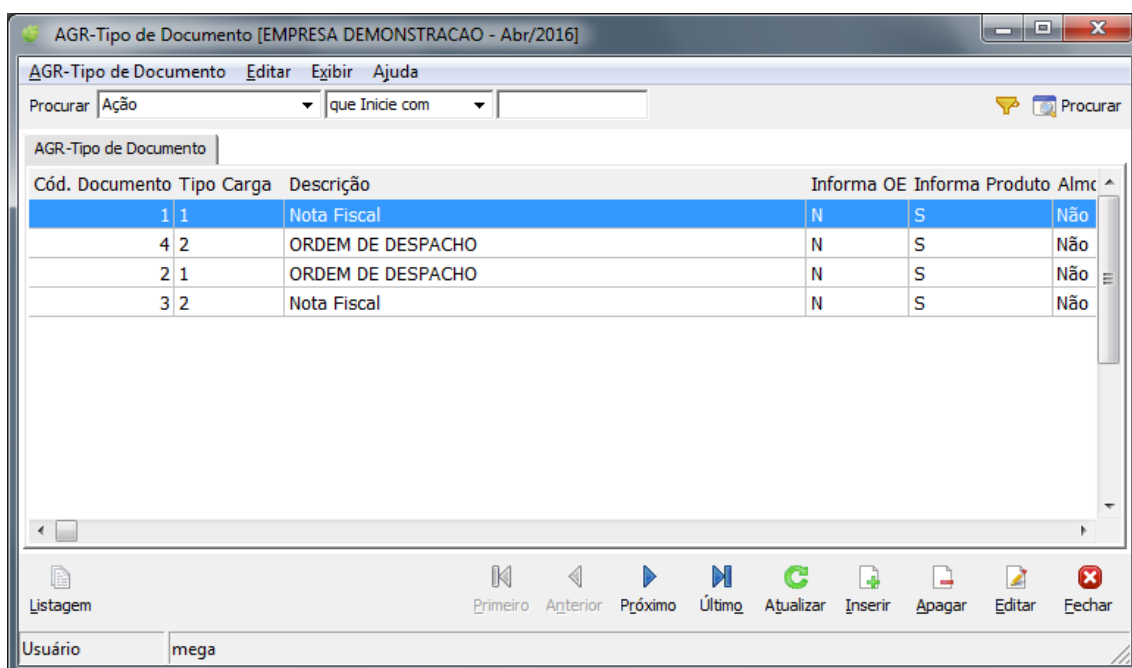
AGR-Tipo de Documento [EMPRESA DEMONSTRACAO - Abr/2016]

AGR-Tipo de Documento Editar Exibir Ajuda

Procurar Ação que Inicie com Procurar

AGR-Tipo de Documento

| Cód. Documento | Tipo Carga | Descrição | Informa OE | Informa Produto | Almc |
|---|---|---|---|---|---|
| 1 | 1 | Nota Fiscal | N | S | Não |
| 4 | 2 | ORDEM DE DESPACHO | N | S | Não |
| 2 | 1 | ORDEM DE DESPACHO | N | S | Não |
| 3 | 2 | Nota Fiscal | N | S | Não |

Listagem Primeiro Anterior Próximo Último Atualizar Inserir Apagar Editar Fechar

Usuário mega